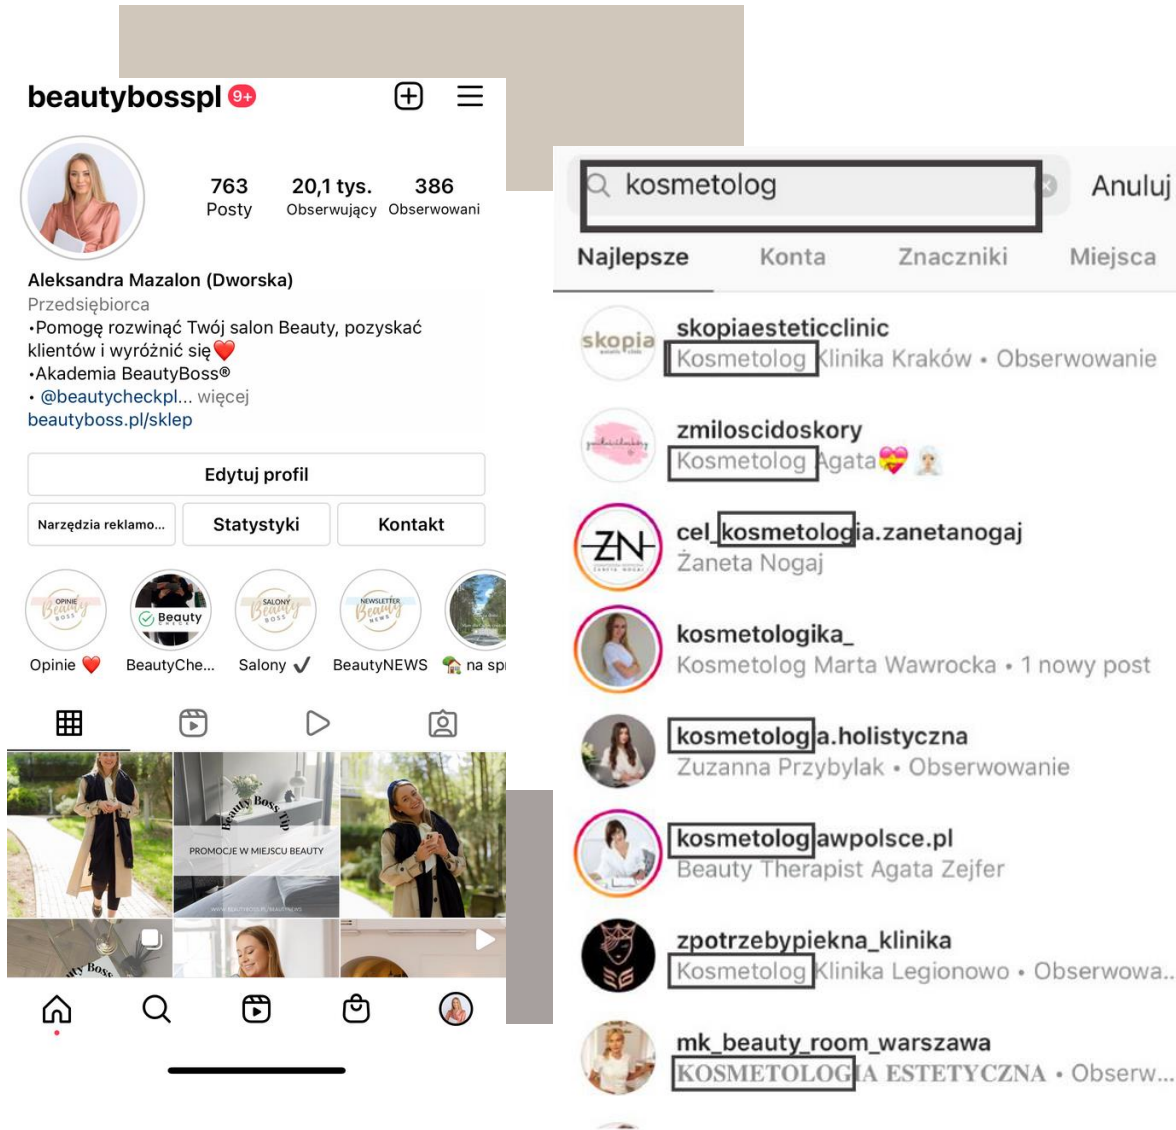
beautybosspl 9+

763 Posty
20,1 tys. Obserwujący
386 Obserwowani

Aleksandra Mazalon (Dworska)
Przedsiębiorca
•Pomogę rozwinąć Twój salon Beauty, pozyskać klientów i wyróżnić się❤️
•Akademia BeautyBoss®
• @beautycheckpl... więcej
beautyboss.pl/sklep

Edytuj profil
Narzędzia reklamo...
Statystyki
Kontakt

Opinie ❤️
BeautyChe...
Salony ✓
BeautyNEWS
na spr

PROMOCJE W MIEJSCU BEAUTY

kosmetolog
Anuluj
Najlepsze
Konta
Znaczniki
Miejsca

skopiaesteticclinic
Kosmetolog Klinika Kraków • Obserwowanie

zmiloscidoskory
Kosmetolog Agata💝

cel_kosmetologia.zanetanogaj
Żaneta Nogaj

kosmetologika_
Kosmetolog Marta Wawrocka • 1 nowy post

kosmetologa.holistyczna
Zuzanna Przybylak • Obserwowanie

kosmetologawpolsce.pl
Beauty Therapist Agata Zejfer

zpotrzebypiekna_klinika
Kosmetolog Klinika Legionowo • Obserwowa...

mk_beauty_room_warszawa
KOSMETOLOGIA ESTETYCZNA • Obserw...